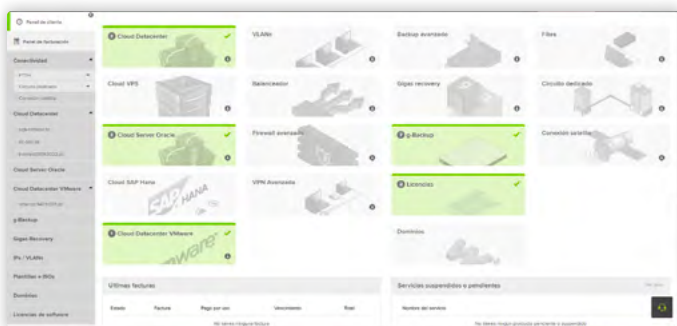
Panel de cliente
Panel de facturación
Conectividad
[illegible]
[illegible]
Conexión satélite
Cloud Datacenter
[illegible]
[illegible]
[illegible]
Cloud Server Oracle
Cloud Datacenter VMware
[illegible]
g-Backup
Gigas Recovery
IPs / VLANs
Plantillas e ISOs
Dominios
Licencias de software

Cloud Datacenter
VLANs
Backup avanzado
Fibra
Cloud VPS
Balanceador
Gigas recovery
Circuito dedicado
Cloud Server Oracle
Firewall avanzado
g-Backup
Conexión satélite
Cloud SAP Hana
SAP HANA
VPN Avanzada
Licencias
Cloud Datacenter VMware
vmware
Dominios

Últimas facturas
Estado
Factura
Pago por uso
Vencimiento
Total
No tienes ninguna factura

Servicios suspendidos o pendientes
Ver todo
Nombre del servicio
No tienes ningún producto pendiente o suspendido